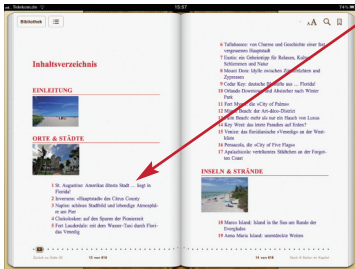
Telekom.de 15:57

Bibliothek

Inhaltsverzeichnis

EINLEITUNG

ORTE & STÄDTE

1 St. Augustine: Amerikas älteste Stadt ... liegt in Florida!
2 Inverness: »Hauptstadt« des Citrus County
3 Naples: schönste Stadtbild und lebendige Atmosphäre am Pier
4 Clarksdeken: auf den Spuren der Pionierzeit
5 Fort Lauderdale: mit dem Wasser-Taxi durch Floridas Venedig

6 Tallahassee: von Charme und Geschichte einer fast vergessenen Hauptstadt
7 Eustis: ein Geheimtipp für Relaxen, Kultur, Schlemmen und Natur
8 Mount Dora: Idylle zwischen Zitrusfrüchten und Zypressen
9 Cedar Key: ein ruhiger Fleck ... Florida!
10 Orlando Downtown und Abstecher nach Winter Park
11 Fort Myers: die »City of Palms«
12 Miami Beach: die Art-deco-District
13 Key West: mehr als nur ein Hauch von Luxus
14 Key West: das letzte Paradies auf Erden?
15 Venice: das floridianische »Venedig« an der Westküste
16 Pensacola, die »City of Five Flags«
17 Apalachicola: verschlafenes Städtchen an der Forgotten Coast

INSELN & STRÄNDE

18 Marco Island: Island in the Sun am Rande der Everglades
19 Anna Maria Island: unentdeckte Weiten

18 von 818

18 von 818